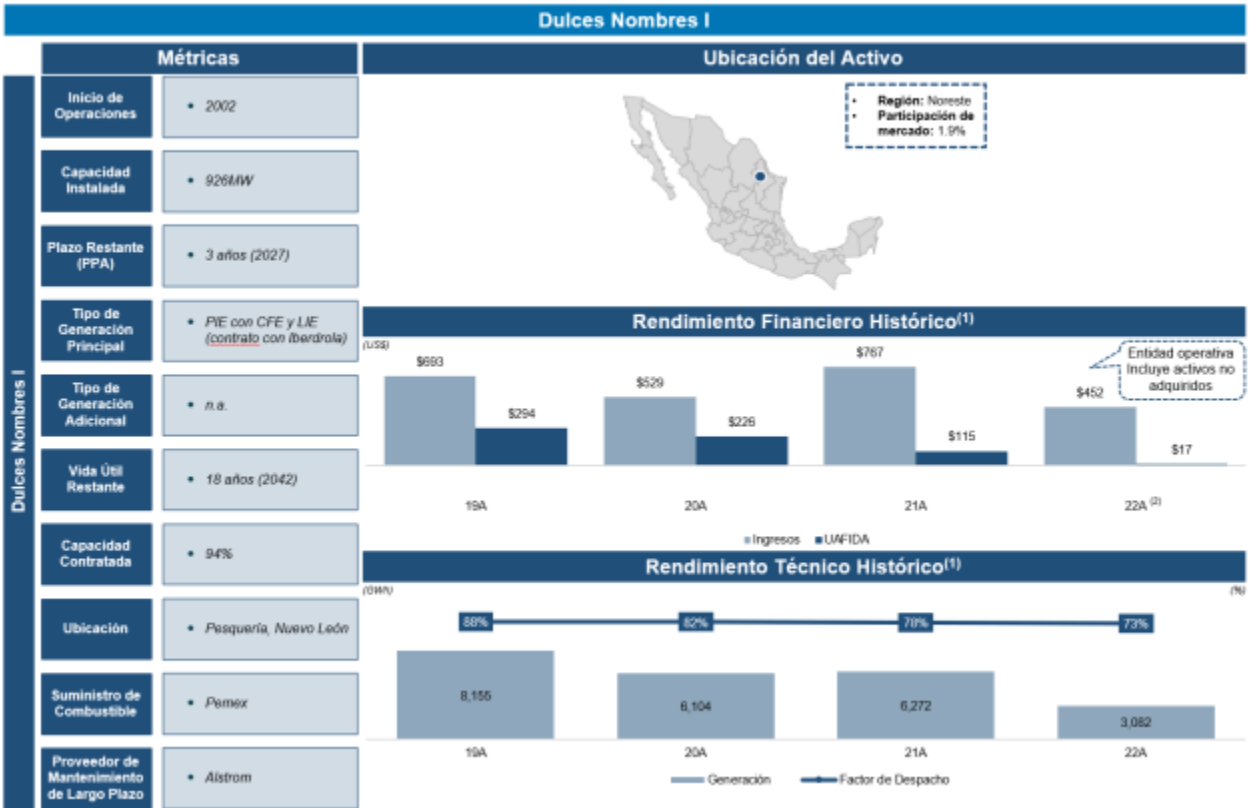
Dulces Nombres I

Dulces Nombres I

Métricas

| | |
|---|---|
| Inicio de Operaciones | • 2002 |
| Capacidad Instalada | • 926MW |
| Plazo Restante (PPA) | • 3 años (2027) |
| Tipo de Generación Principal | • PIE con CFE y LIE (contrato con Iberdrola) |
| Tipo de Generación Adicional | • n.a. |
| Vida Útil Restante | • 18 años (2042) |
| Capacidad Contratada | • 94% |
| Ubicación | • Pesquería, Nuevo León |
| Suministro de Combustible | • Pemex |
| Proveedor de Mantenimiento de Largo Plazo | • Alstrom |

Ubicación del Activo

• Región: Noreste
• Participación de mercado: 1.9%

Rendimiento Financiero Histórico$^{(1)}$

(US$)

Entidad operativa incluye activos no adquiridos

$693 $294 $529 $226 $767 $115 $452 $17

19A 20A 21A 22A $^{(2)}$

■ Ingresos ■ UAFIDA

Rendimiento Técnico Histórico$^{(1)}$

(GWh) (%)

88% 82% 78% 73%

8,155 6,104 6,272 3,082

19A 20A 21A 22A

Generación Factor de Despacho